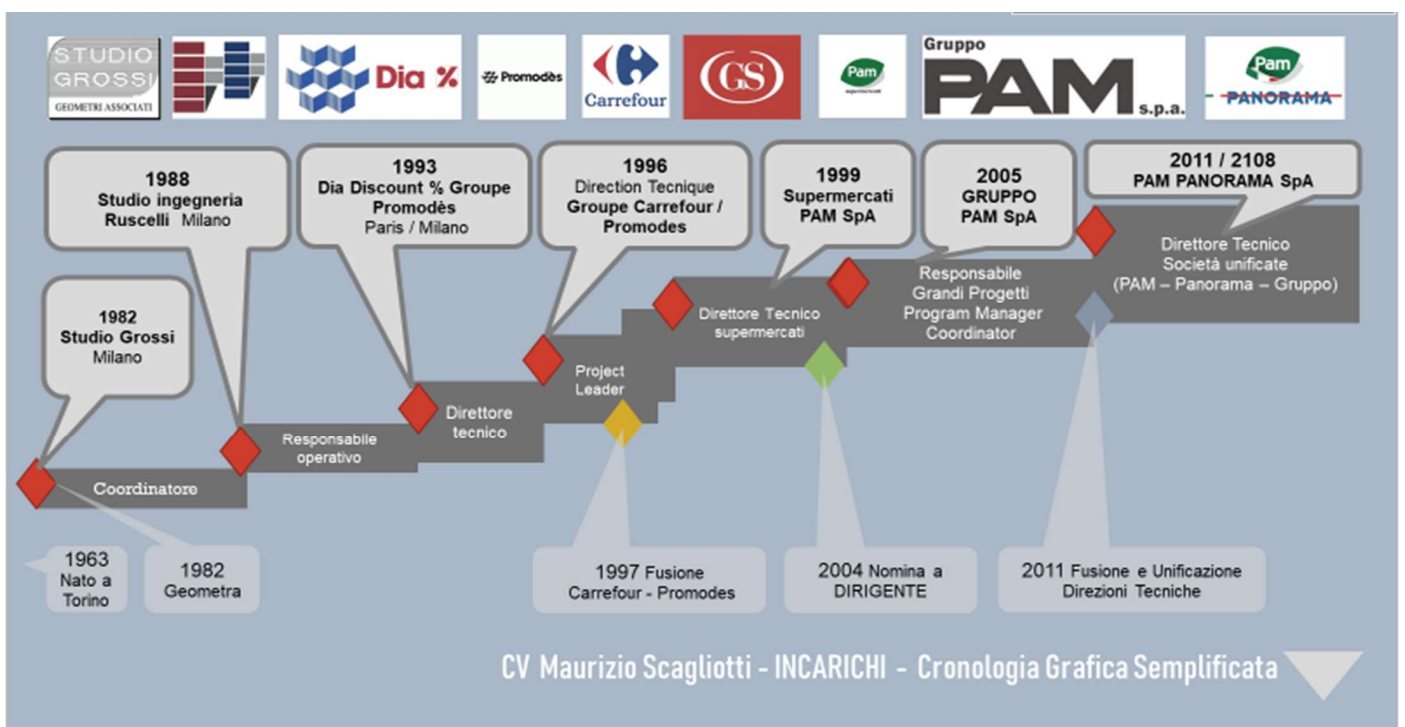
STUDIO GROSSI
GEOMETRI ASSOCIATI

Dia %

Promodès

Carrefour

GS

Pam

Gruppo
PAM s.p.a.

Pam
PANORAMA

1982
Studio Grossi
Milano

1988
Studio ingegneria
Ruscelli Milano

1993
Dia Discount % Groupe Promodès
Paris / Milano

1996
Direction Tecnique
Groupe Carrefour / Promodes

1999
Supermercati
PAM SpA

2005
GRUPPO
PAM SpA

2011 / 2108
PAM PANORAMA SpA

Coordinatore

Responsabile operativo

Direttore tecnico

Project Leader

Direttore Tecnico supermercati

Responsabile Grandi Progetti Program Manager Coordinator

Direttore Tecnico Società unificate (PAM – Panorama – Gruppo)

1963
Nato a
Torino

1982
Geometra

1997 Fusione
Carrefour - Promodes

2004 Nomina a
DIRIGENTE

2011 Fusione e Unificazione
Direzioni Tecniche

CV Maurizio Scagliotti - INCARICHI - Cronologia Grafica Semplificata